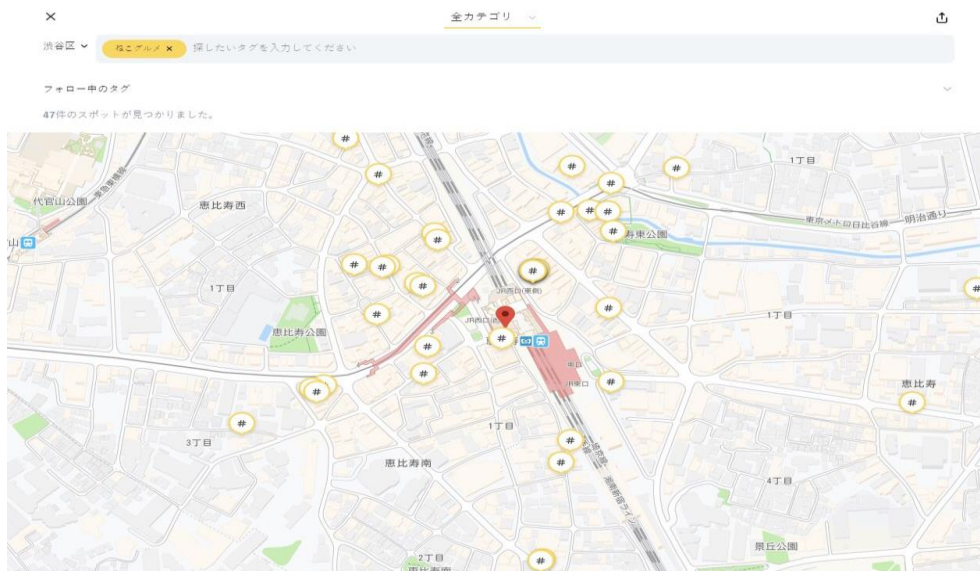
×

全カテゴリ

渋谷区 ねこグルメ × 探したいタグを入力してください

フォロー中のタグ

47件のスポットが見つかりました。

代官山公園

恵比寿西

1丁目

恵比寿公園

3丁目

恵比寿南

2丁目

JR西口(東側)

JR西口

東口

JR東口

1丁目

恵比寿東公園

東京メトロ日比谷線

明治通り

1丁目

1丁目

恵比寿

4丁目

景丘公園